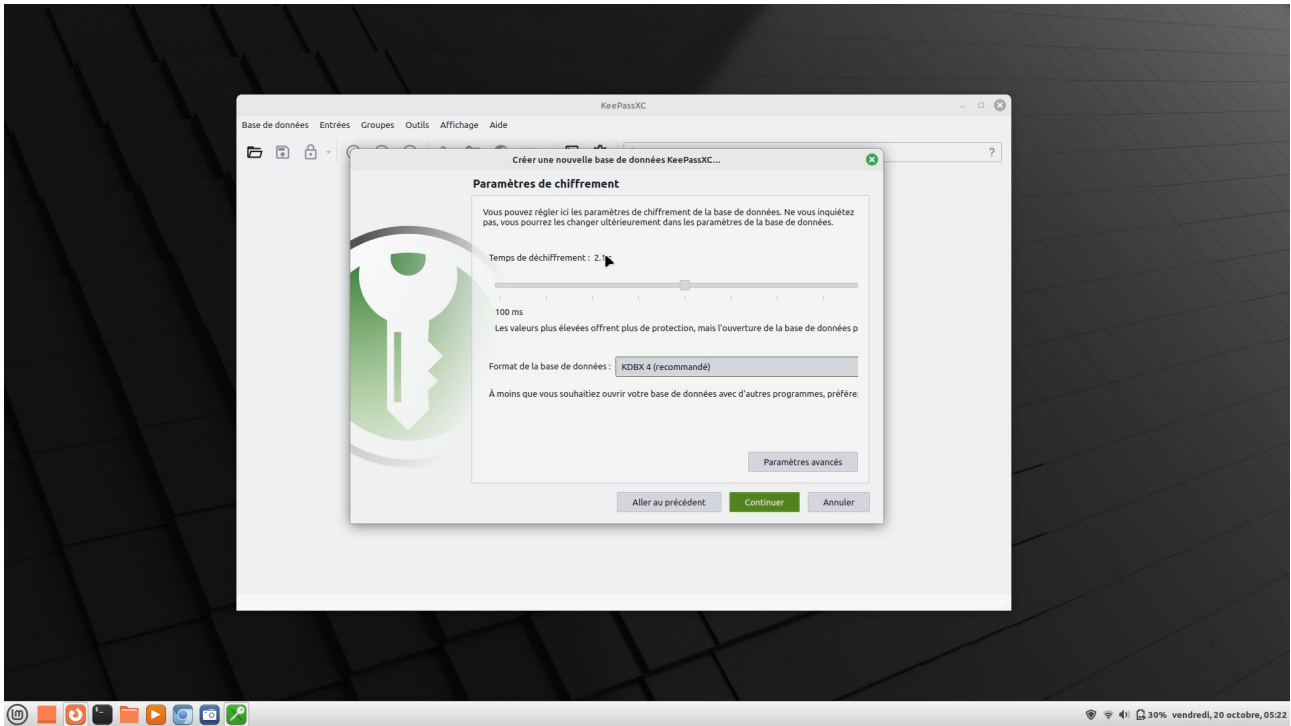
KeePassXC

Base de données Entrées Groupes Outils Affichage Aide

?

Créer une nouvelle base de données KeePassXC...

Paramètres de chiffrement

Vous pouvez régler ici les paramètres de chiffrement de la base de données. Ne vous inquiétez pas, vous pourrez les changer ultérieurement dans les paramètres de la base de données.

Temps de déchiffrement : 2.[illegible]

100 ms

Les valeurs plus élevées offrent plus de protection, mais l'ouverture de la base de données p

Format de la base de données : KDBX 4 (recommandé)

À moins que vous souhaitiez ouvrir votre base de données avec d'autres programmes, préfére

Paramètres avancés

Aller au précédent Continuer Annuler

30% vendredi, 20 octobre, 05:22